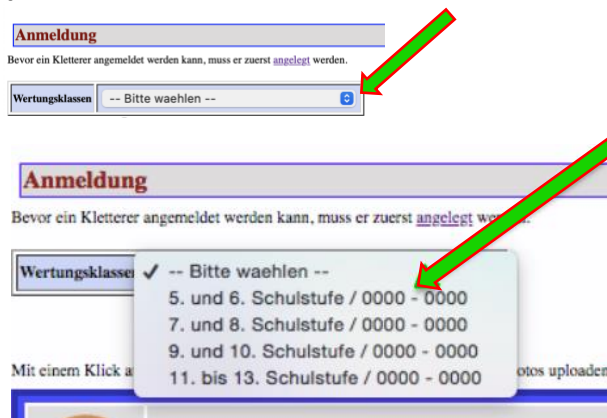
Anmeldung

Bevor ein Kletterer angemeldet werden kann, muss er zuerst angelegt werden.

Wertungsklassen -- Bitte waehlen --

Anmeldung

Bevor ein Kletterer angemeldet werden kann, muss er zuerst angelegt we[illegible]

Wertungsklasser ✓ -- Bitte waehlen --
5. und 6. Schulstufe / 0000 - 0000
7. und 8. Schulstufe / 0000 - 0000
9. und 10. Schulstufe / 0000 - 0000
11. bis 13. Schulstufe / 0000 - 0000

Mit einem Klick a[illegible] otos uploaden